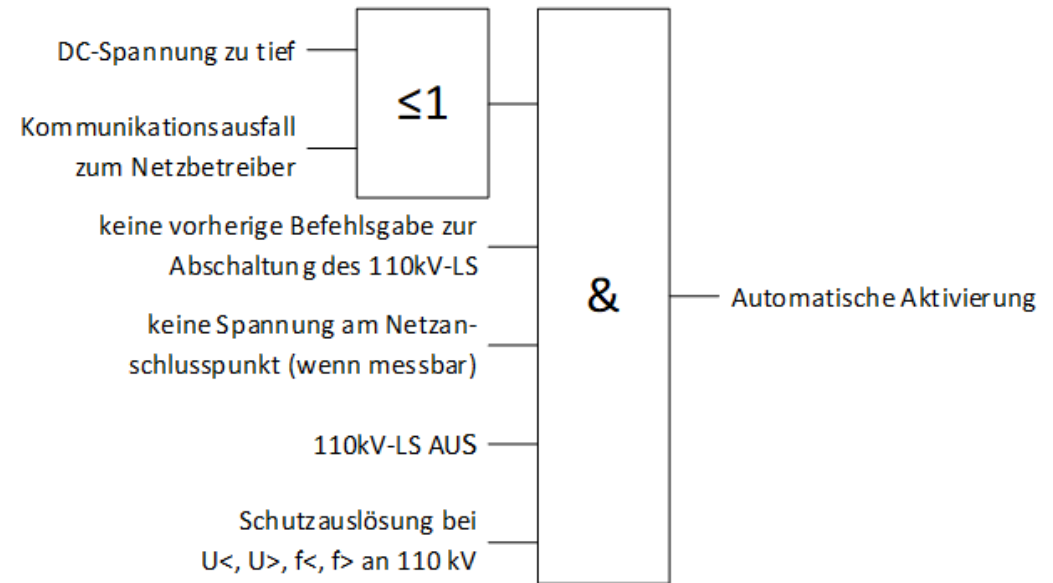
DC-Spannung zu tief

Kommunikationsausfall zum Netzbetreiber

$\leq1$

keine vorherige Befehlsgabe zur Abschaltung des 110kV-LS

keine Spannung am Netzanschlusspunkt (wenn messbar)

110kV-LS AUS

Schutzauslösung bei U<, U>, f<, f> an 110 kV

&

Automatische Aktivierung